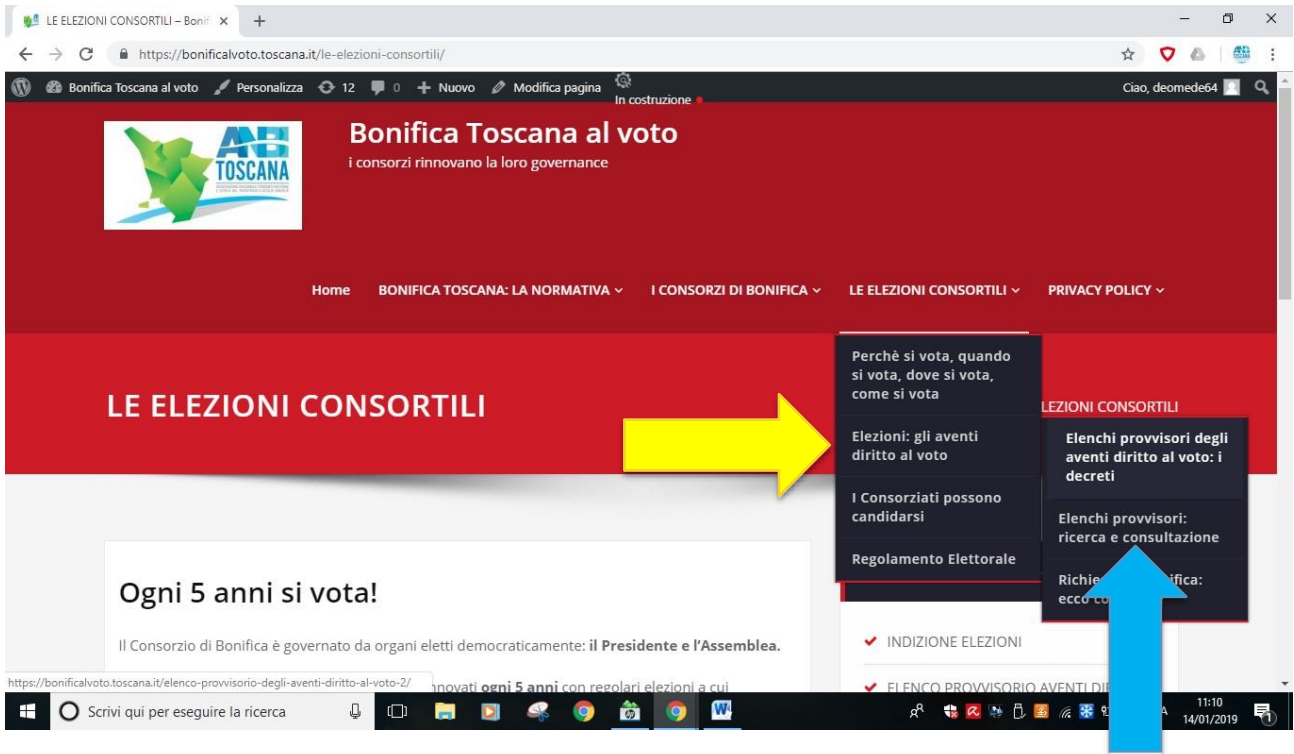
LE ELEZIONI CONSORTILI – Bonif ×
+
https://bonificalvoto.toscana.it/le-elezioni-consortili/

Bonifica Toscana al voto  Personalizza  12  0  Nuovo  Modifica pagina  In costruzione  Ciao, deomede64

ANBI TOSCANA

Bonifica Toscana al voto
i consorzi rinnovano la loro governance

Home  BONIFICA TOSCANA: LA NORMATIVA  I CONSORZI DI BONIFICA  LE ELEZIONI CONSORTILI  PRIVACY POLICY

LE ELEZIONI CONSORTILI

Perchè si vota, quando si vota, dove si vota, come si vota

Elezioni: gli aventi diritto al voto

I Consorziati possono candidarsi

Regolamento Elettorale

LEZIONI CONSORTILI

Elenchi provvisori degli aventi diritto al voto: i decreti

Elenchi provvisori: ricerca e consultazione

Richie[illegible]ifica: ecco co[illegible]

Ogni 5 anni si vota!

Il Consorzio di Bonifica è governato da organi eletti democraticamente: il Presidente e l'Assemblea.

https://bonificalvoto.toscana.it/elenco-provvisorio-degli-aventi-diritto-al-voto-2/ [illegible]nnovati ogni 5 anni con regolari elezioni a cui

INDIZIONE ELEZIONI

ELENCO PROVVISORIO AVENTI DI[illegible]

Scrivi qui per eseguire la ricerca

11:10
14/01/2019